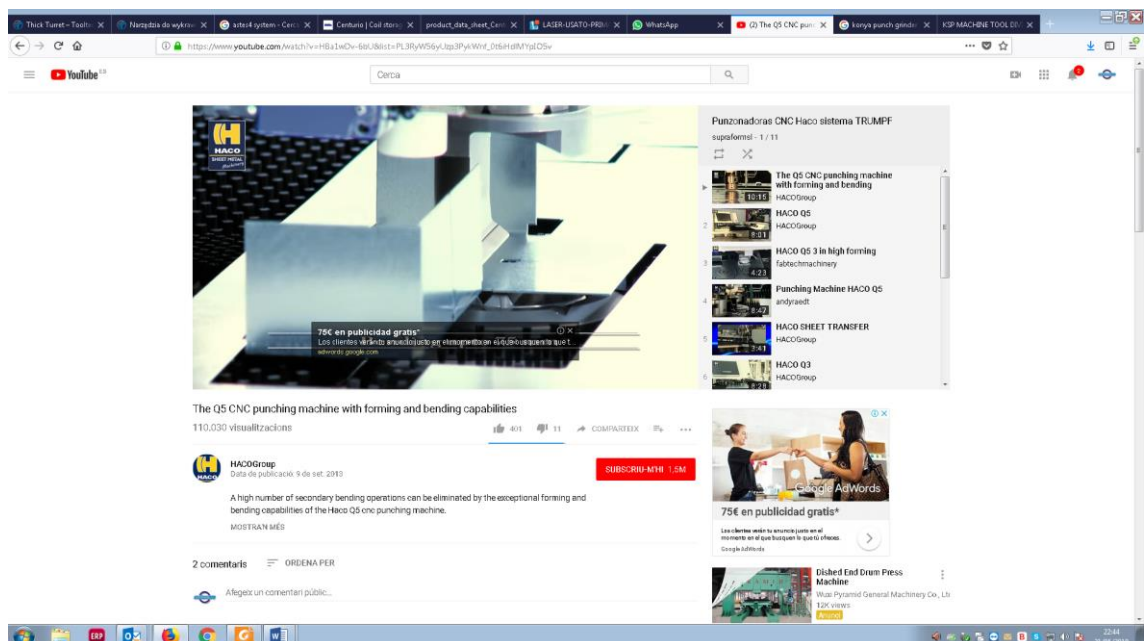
Thick Turret - Toolte × | Narzędzia do wykraw × | artecd system - Cen × | Centurio | Coil storag × | product_data_sheet_Cent × | LASER-USATO-PRIM × | WhatsApp × | (2) The Q5 CNC punc × | konya punch grinder × | KSP MACHINE TOOL DIV ×

https://www.youtube.com/watch?v=H8a1wOv-6bU&list=PL3RyW56yUop3PykWnf_0t6iHdIMYpIO5v

YouTube ES

Cerca

HACO SHEET METAL Machinery

75€ en publicidad gratis*
Los clientes verán tu anuncio justo en el momento en el que buscan lo que t...
adwords.google.com

Punzonadoras CNC Haco sistema TRUMPF
supraformsl - 1 / 11

The Q5 CNC punching machine with forming and bending
HACOGroup
10:15

HACO Q5
HACOGroup
8:01

HACO Q5 3 in high forming
fabtechmachinery
4:23

Punching Machine HACO Q5
andyraedt
8:47

HACO SHEET TRANSFER
HACOGroup
3:41

HACO Q3
HACOGroup
8:28

The Q5 CNC punching machine with forming and bending capabilities
110.030 visualitzacions
401 11 COMPARTEIX ...

HACOGroup
Data de publicació: 9 de set. 2013
SUBSCRIU-M'HI 1,5M

A high number of secondary bending operations can be eliminated by the exceptional forming and bending capabilities of the Haco Q5 cnc punching machine.
MOSTRA'N MÉS

2 comentaris ORDENA PER

Afegeix un comentari públic...

Google AdWords
75€ en publicidad gratis*
Los clientes verán tu anuncio justo en el momento en el que busquen lo que tú ofreces.
Google AdWords

Dished End Drum Press Machine
Wuxi Pyramid General Machinery Co., Ltd
12K views
Anunci

22:44